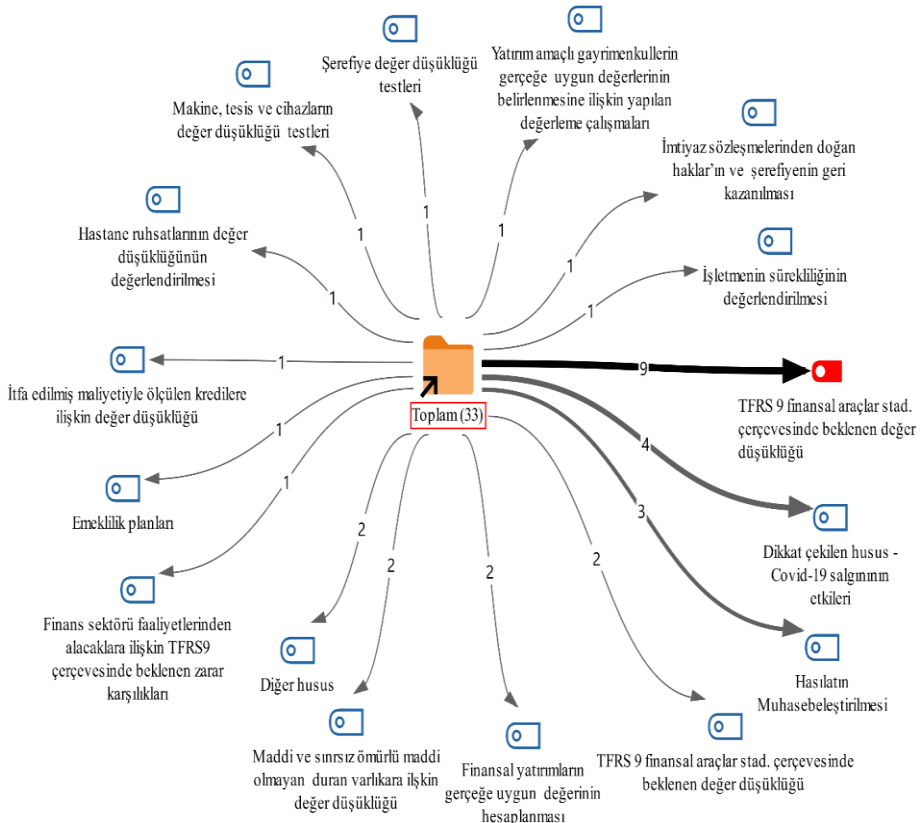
Şerefiye değer düşüklüğü testleri

Yatırım amaçlı gayrimenkullerin gerçeğe uygun değerlerinin belirlenmesine ilişkin yapılan değerleme çalışmaları

Makine, tesis ve cihazların değer düşüklüğü testleri

İmtiyaz sözleşmelerinden doğan haklar'ın ve şerefiyenin geri kazanılması

Hastane ruhsatlarının değer düşüklüğünün değerlendirilmesi

İşletmenin sürekliliğinin değerlendirilmesi

1
1
1
1
1
1

İtfa edilmiş maliyetiyle ölçülen kredilere ilişkin değer düşüklüğü

1

Toplam (33)

9

TFRS 9 finansal araçlar stad. çerçevesinde beklenen değer düşüklüğü

4

1

1

Emeklilik planları

3

Dikkat çekilen husus - Covid-19 salgınının etkileri

Finans sektörü faaliyetlerinden alacaklara ilişkin TFRS9 çerçevesinde beklenen zarar karşılıkları

2
2
2
2

Hasılatın Muhasebeleştirilmesi

Diğer husus

Maddi ve sınırsız ömürlü maddi olmayan duran varlıkara ilişkin değer düşüklüğü

Finansal yatırımların gerçeğe uygun değerinin hesaplanması

TFRS 9 finansal araçlar stad. çerçevesinde beklenen değer düşüklüğü